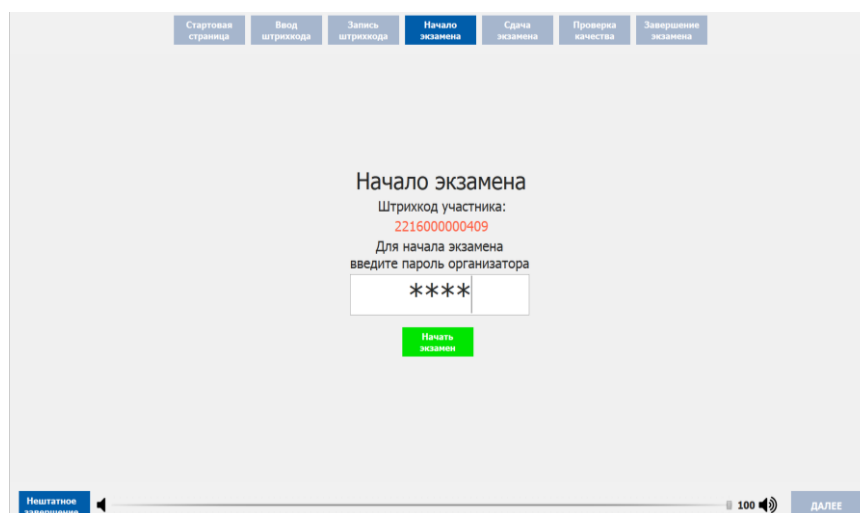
Стартовая страница | Ввод штрихкода | Запись штрихкода | Начало экзамена | Сдача экзамена | Проверка качества | Завершение экзамена

Начало экзамена
Штрихкод участника:
2216000000409
Для начала экзамена
введите пароль организатора
****

Начать экзамен

Нештатное завершение

100

ДАЛЕЕ